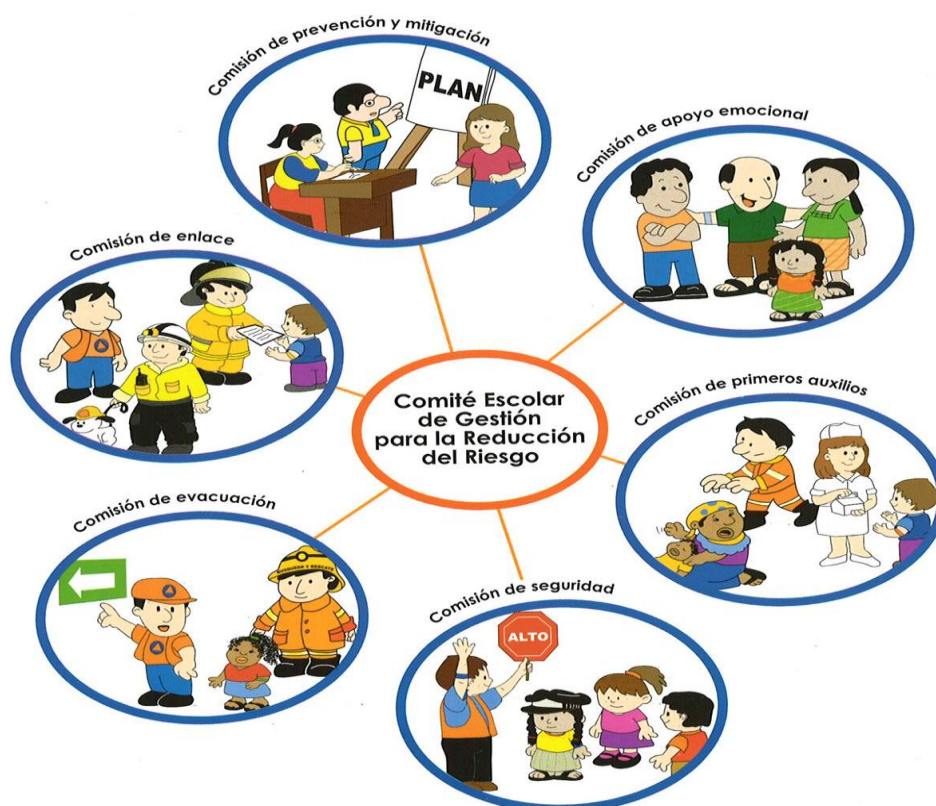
Comisión de prevención y mitigación

PLAN

Comisión de apoyo emocional

Comisión de enlace

Comité Escolar de Gestión para la Reducción del Riesgo

Comisión de primeros auxilios

Comisión de evacuación

BUSQUEDA Y RESCATE

Comisión de seguridad

ALTO